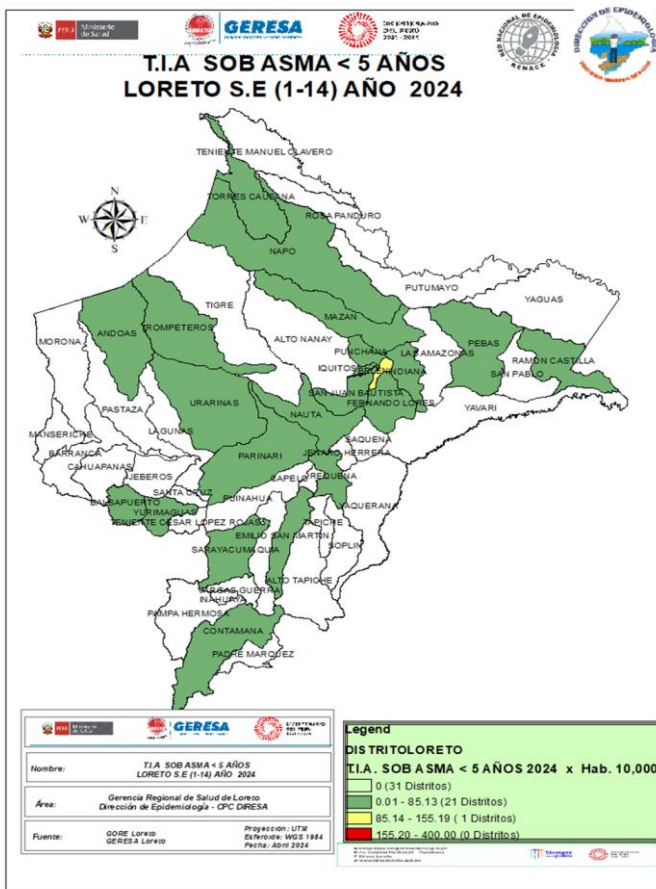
PERÚ Ministerio de Salud

GERESA

RED NACIONAL DE EPIDEMIOLOGÍA RENACE

DIRECCIÓN DE EPIDEMIOLOGÍA

T.I.A SOB ASMA < 5 AÑOS
LORETO S.E (1-14) AÑO 2024

N
W E
S

TENIENTE MANUEL CLAVERO
TORRES CAUSANA
ROSA PANDURO
NAPO
PUTUMAYO
YAGUAS
TIGRE
MAZAN
ANDOAS
TROMPETEROS
ALTO NANAY
PEBAS
MORONA
PUNCHANA
LAS AMAZONAS
RAMON CASTILLA
IQUITOS
BELEN
INDIANA
SAN PABLO
SAN JUAN BAUTISTA
FERNANDO LORES
YAVARI
PASTAZA
URARINAS
NAUTA
LAGUNAS
SAQUENA
MANSERICHE
JENARO HERRERA
BARRANCA
PARINARI
CAHUAPANAS
JEBEROS
CAPELO
REQUENA
SANTA CRUZ
PUINAHUA
BALSAPUERTO
YURIMAGUAS
VAQUERANA
TENIENTE CESAR LOPEZ ROJAS
TAPICHE
EMILIO SAN MARTIN
SOPLIN
SARAYACU
MAQUIA
ALTO TAPICHE
VARGAS GUERRA
INAHUAYA
PAMPA HERMOSA
CONTAMANA
PADRE MARQUEZ

| Nombre: | T.I.A SOB ASMA < 5 AÑOS LORETO S.E (1-14) AÑO 2024 |
|---|---|
| Área: | Gerencia Regional de Salud de Loreto Dirección de Epidemiología - CPC DIRESA |
| Fuente: | GORE Loreto GERESA Loreto | Proyección: UTM Esferoide: WGS 1984 Fecha: Abril 2024 |

Legend
DISTRITOLORETO
T.I.A. SOB ASMA < 5 AÑOS 2024 x Hab. 10,000
0 (31 Distritos)
0.01 - 85.13 (21 Distritos)
85.14 - 155.19 ( 1 Distrito)
155.20 - 400.00 (0 Distritos)